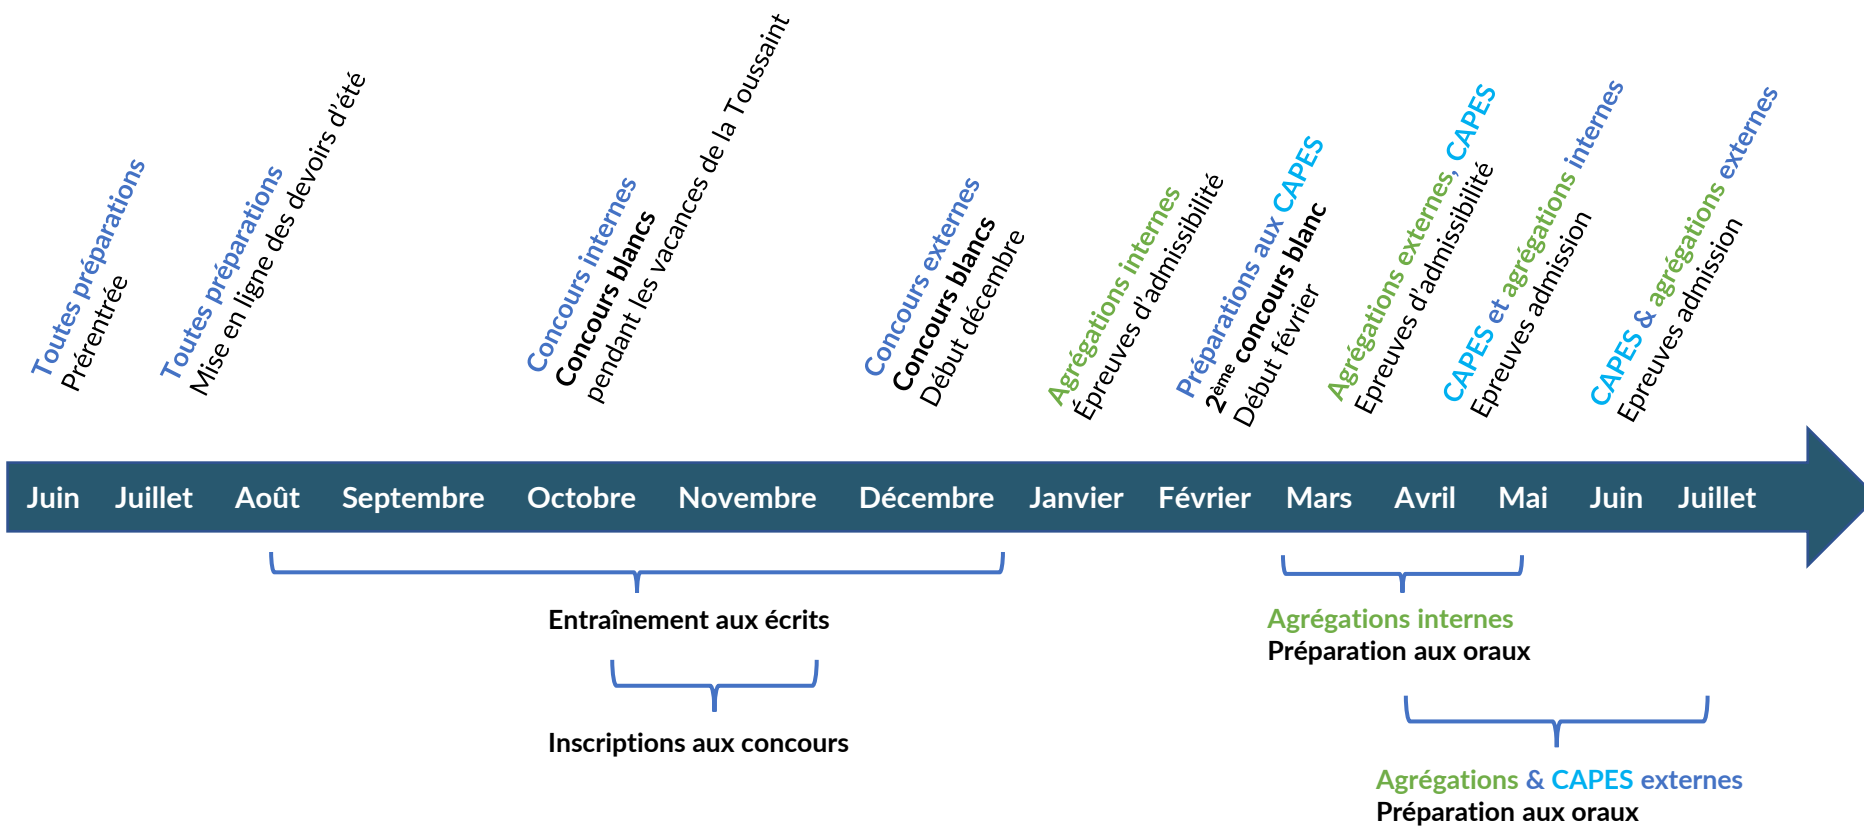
Toutes préparations
Prérentrée

Toutes préparations
Mise en ligne des devoirs d'été

Concours internes
Concours blancs
pendant les vacances de la Toussaint

Concours externes
Concours blancs
Début décembre

Agrégations internes
Épreuves d'admissibilité

Préparations aux CAPES
2$^{ème}$ concours blanc
Début février

Agrégations externes, CAPES
Epreuves d'admissibilité

CAPES et agrégations internes
Epreuves admission

CAPES & agrégations externes
Epreuves admission

Juin Juillet Août Septembre Octobre Novembre Décembre Janvier Février Mars Avril Mai Juin Juillet

Entraînement aux écrits

Inscriptions aux concours

Agrégations internes
Préparation aux oraux

Agrégations & CAPES externes
Préparation aux oraux